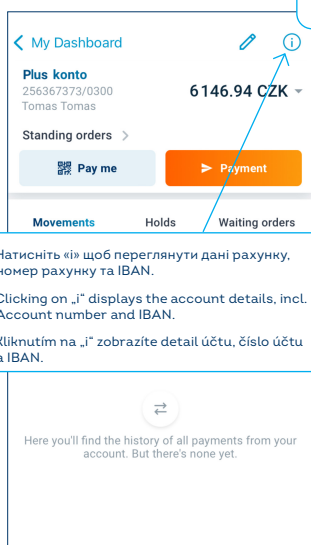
My Dashboard

Plus konto
256367373/0300
Tomas Tomas

6146.94 CZK

Standing orders >

Pay me

Payment

Movements

Holds

Waiting orders

Натисніть «і» щоб переглянути дані рахунку, номер рахунку та IBAN.

Clicking on „i" displays the account details, incl. Account number and IBAN.

Kliknutím na „i" zobrazíte detail účtu, číslo účtu a IBAN.

Here you'll find the history of all payments from your account. But there's none yet.